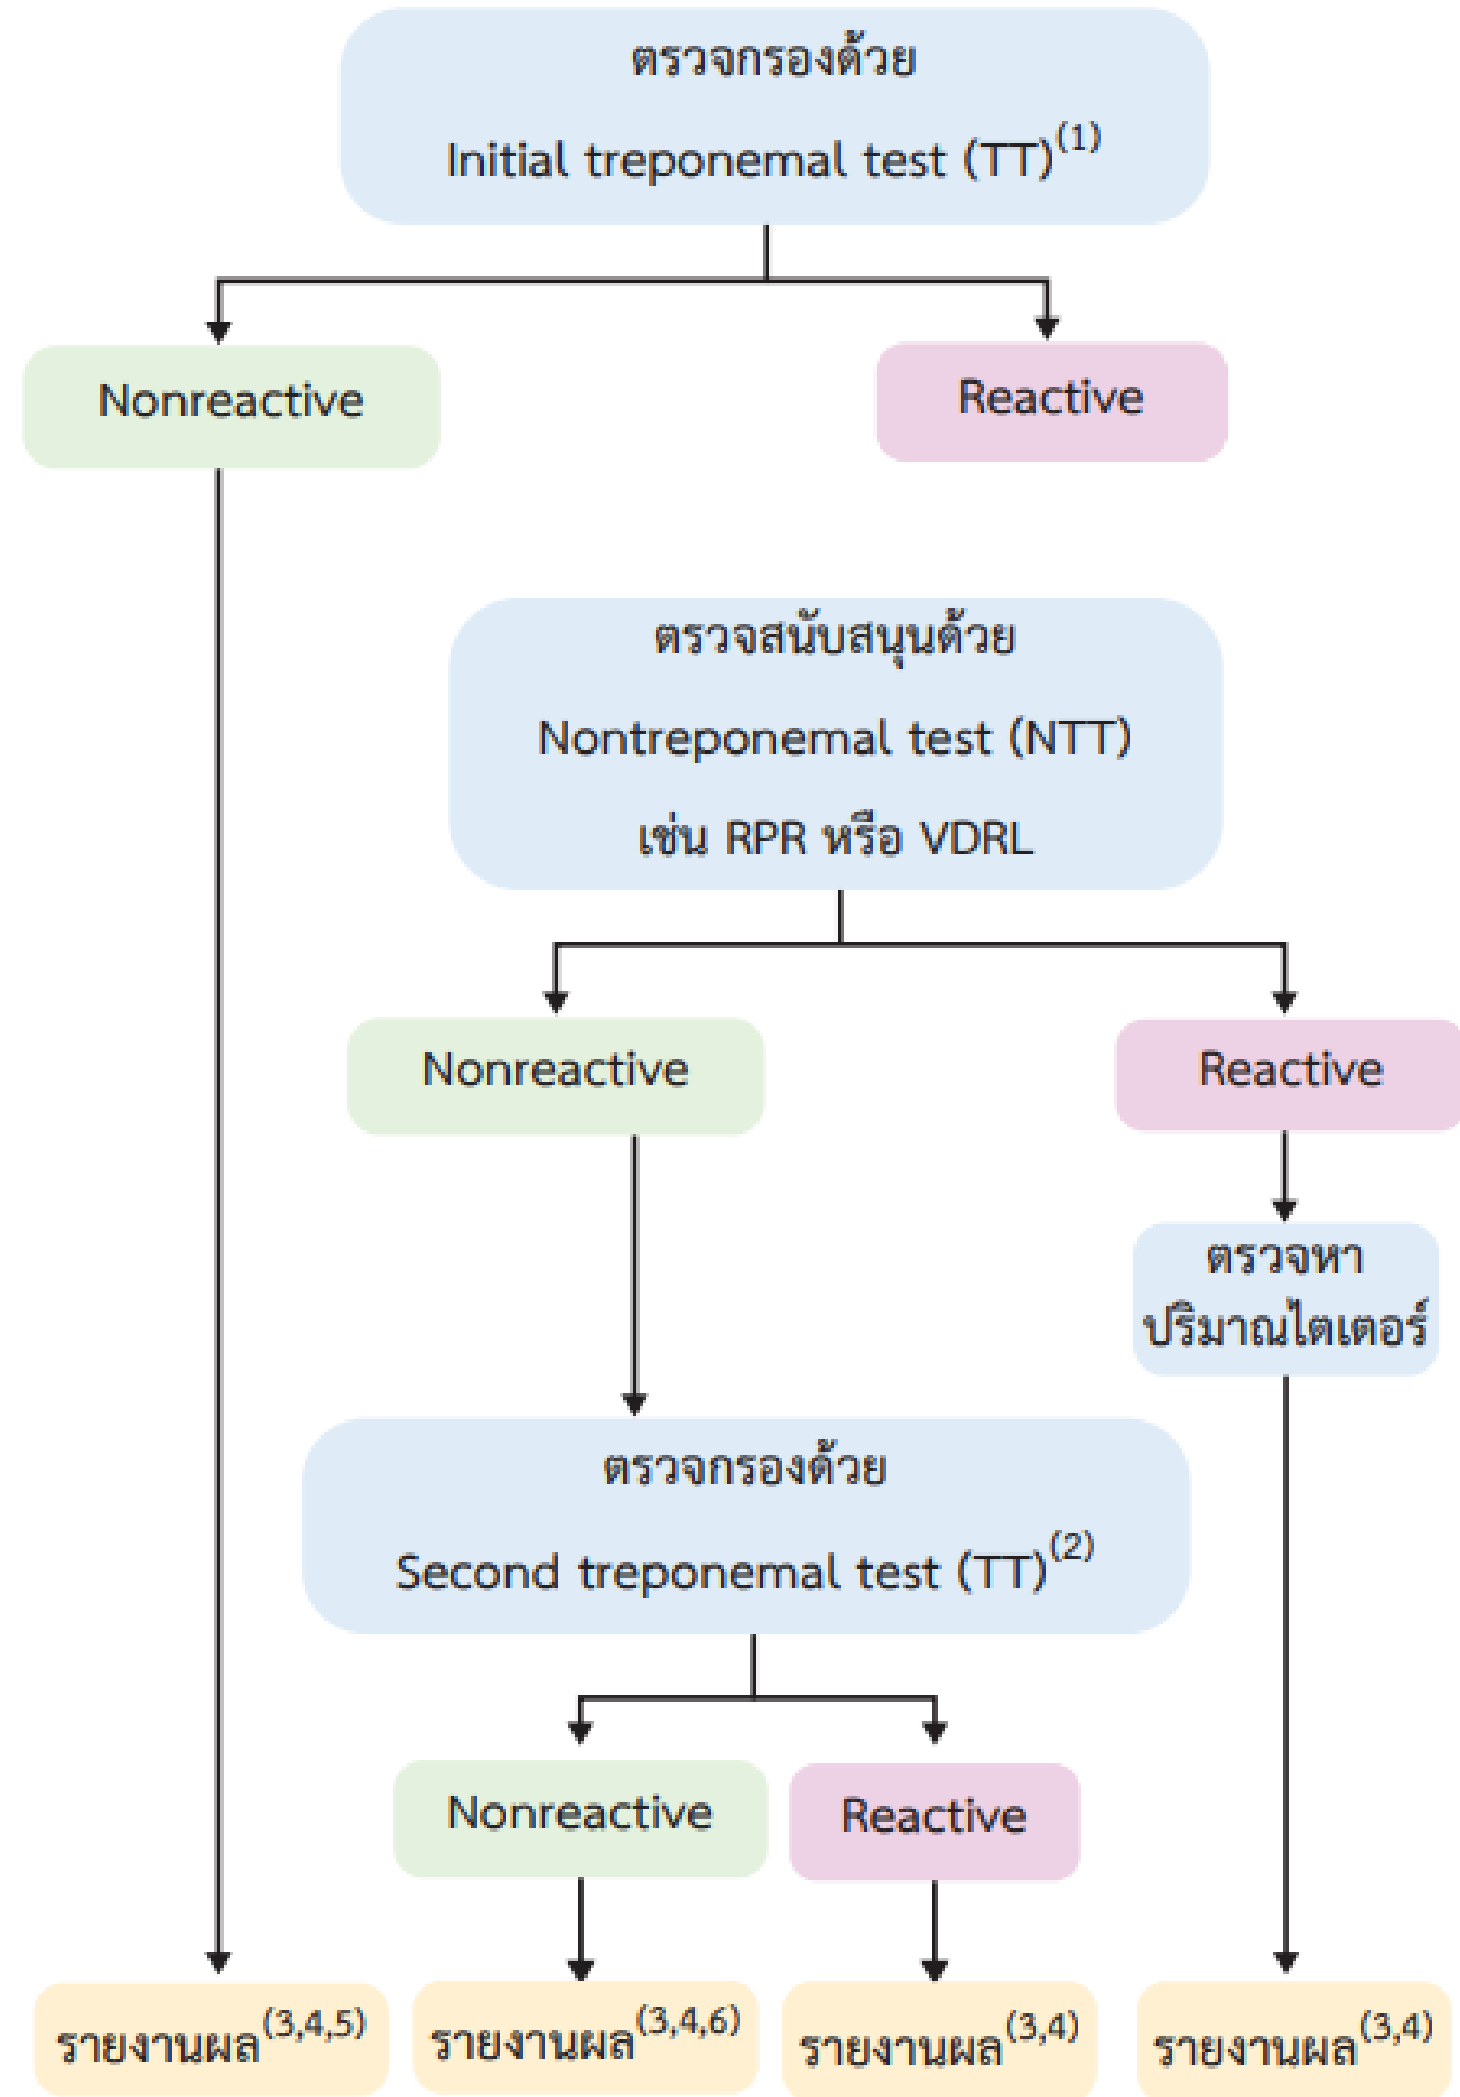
ตรวจกรองด้วย

Initial treponemal test (TT)$^{(1)}$

Nonreactive

Reactive

ตรวจสนับสนุนด้วย

Nontreponemal test (NTT)

เช่น RPR หรือ VDRL

Nonreactive

Reactive

ตรวจหา ปริมาณไตเตอร์

ตรวจกรองด้วย

Second treponemal test (TT)$^{(2)}$

Nonreactive

Reactive

รายงานผล$^{(3,4,5)}$

รายงานผล$^{(3,4,6)}$

รายงานผล$^{(3,4)}$

รายงานผล$^{(3,4)}$